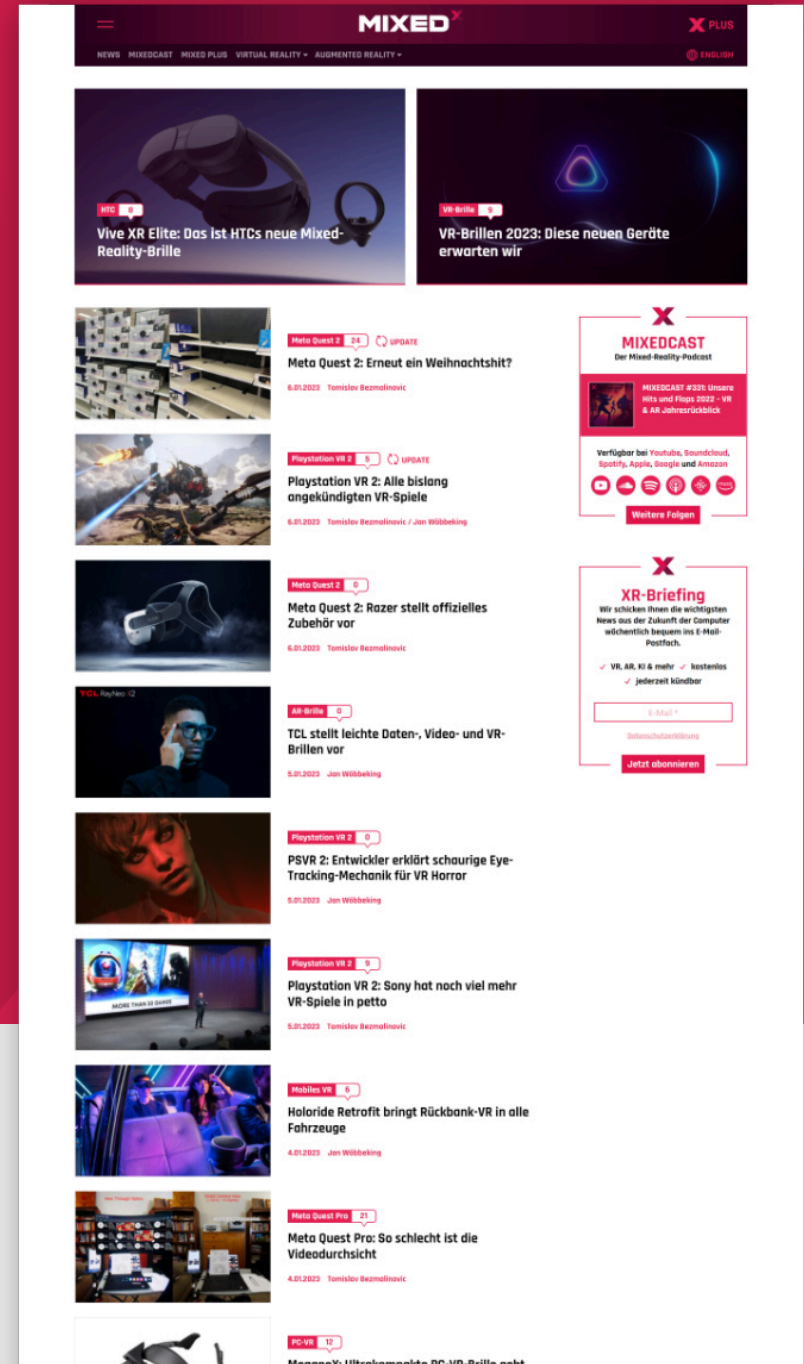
MIXED

PLUS

NEWS MIXEDCAST MIXED PLUS VIRTUAL REALITY AUGMENTED REALITY

ENGLISH

HTC 8

Vive XR Elite: Das ist HTCs neue Mixed-Reality-Brille

VR-Brille 9

VR-Brillen 2023: Diese neuen Geräte erwarten wir

Meta Quest 2 24 UPDATE

Meta Quest 2: Erneut ein Weihnachtshit?

6.01.2023 Tomislav Bezmalinovic

Playstation VR 2 5 UPDATE

Playstation VR 2: Alle bislang angekündigten VR-Spiele

6.01.2023 Tomislav Bezmalinovic / Jan Wöbbeking

Meta Quest 2 0

Meta Quest 2: Razer stellt offizielles Zubehör vor

6.01.2023 Tomislav Bezmalinovic

TCL RayNeo X2

AR-Brille 0

TCL stellt leichte Daten-, Video- und VR-Brillen vor

5.01.2023 Jan Wöbbeking

Playstation VR 2 0

PSVR 2: Entwickler erklärt schaurige Eye-Tracking-Mechanik für VR Horror

5.01.2023 Jan Wöbbeking

MORE THAN 30 GAMES

Playstation VR 2 9

Playstation VR 2: Sony hat noch viel mehr VR-Spiele in petto

5.01.2023 Tomislav Bezmalinovic

Mobiles VR 6

Holoride Retrofit bringt Rückbank-VR in alle Fahrzeuge

4.01.2023 Jan Wöbbeking

Meta Quest Pro 21

Meta Quest Pro: So schlecht ist die Videodurchsicht

4.01.2023 Tomislav Bezmalinovic

PC-VR 12

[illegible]

MIXEDCAST
Der Mixed-Reality-Podcast

MIXEDCAST #331: Unsere Hits und Flops 2022 - VR & AR Jahresrückblick

Verfügbar bei Youtube, Soundcloud, Spotify, Apple, Google und Amazon

Weitere Folgen

XR-Briefing
Wir schicken Ihnen die wichtigsten News aus der Zukunft der Computer wöchentlich bequem ins E-Mail-Postfach.

✓ VR, AR, KI & mehr ✓ kostenlos
✓ jederzeit kündbar

E-Mail *

Datenschutzerklärung

Jetzt abonnieren